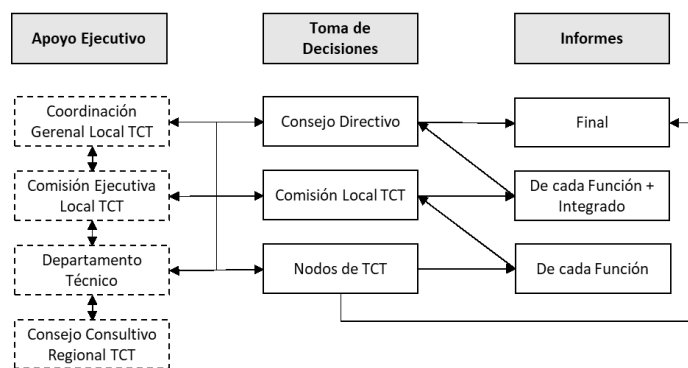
Apoyo Ejecutivo

Toma de Decisiones

Informes

Coordinación Gerenal Local TCT

Comisión Ejecutiva Local TCT

Departamento Técnico

Consejo Consultivo Regional TCT

Consejo Directivo

Comisión Local TCT

Nodos de TCT

Final

De cada Función + Integrado

De cada Función